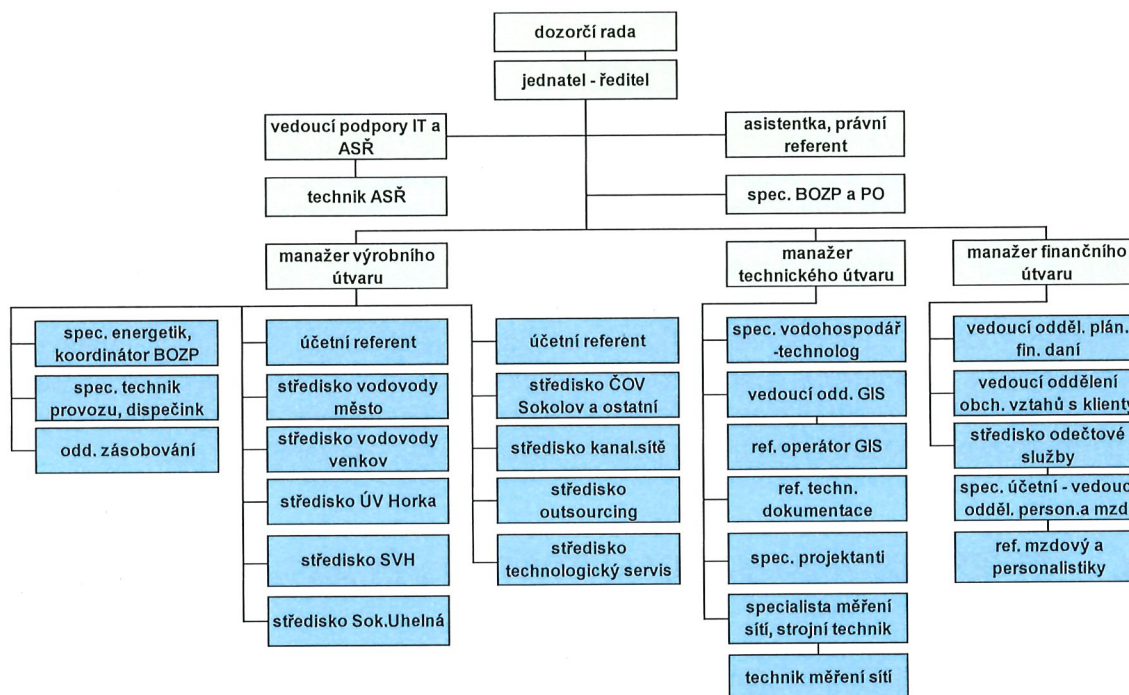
dozorčí rada

jednatel - ředitel

vedoucí podpory IT a ASŘ

technik ASŘ

asistentka, právní referent

spec. BOZP a PO

manažer výrobního útvaru

spec. energetik, koordinátor BOZP

spec. technik provozu, dispečink

odd. zásobování

účetní referent

středisko vodovody město

středisko vodovody venkov

středisko ÚV Horka

středisko SVH

středisko Sok.Uhelná

účetní referent

středisko ČOV Sokolov a ostatní

středisko kanal.sítě

středisko outsourcing

středisko technologický servis

manažer technického útvaru

spec. vodohospodář -technolog

vedoucí odd. GIS

ref. operátor GIS

ref. techn. dokumentace

spec. projektanti

specialista měření sítí, strojní technik

technik měření sítí

manažer finančního útvaru

vedoucí odděl. plán. fin. daní

vedoucí oddělení obch. vztahů s klienty

středisko odečtové služby

spec. účetní - vedouc odděl. person.a mzd

ref. mzdový a personalistiky